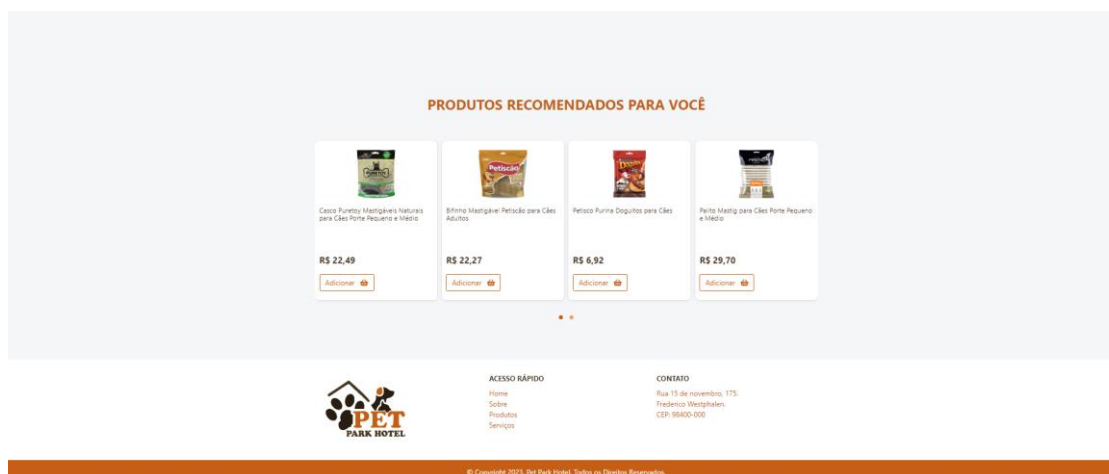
PRODUTOS RECOMENDADOS PARA VOCÊ

Casco Puretoy Mastigáveis Naturais para Cães Porte Pequeno e Médio

R$ 22,49

Adicionar

Bifinho Mastigável Petiscão para Cães Adultos

R$ 22,27

Adicionar

Petisco Purina Doguitos para Cães

R$ 6,92

Adicionar

Palito Mastig para Cães Porte Pequeno e Médio

R$ 29,70

Adicionar

PET
PARK HOTEL

ACESSO RÁPIDO
Home
Sobre
Produtos
Serviços

CONTATO
Rua 15 de novembro, 175.
Frederico Westphalen.
CEP: 98400-000

© Copyright 2023. Pet Park Hotel. Todos os Direitos Reservados.